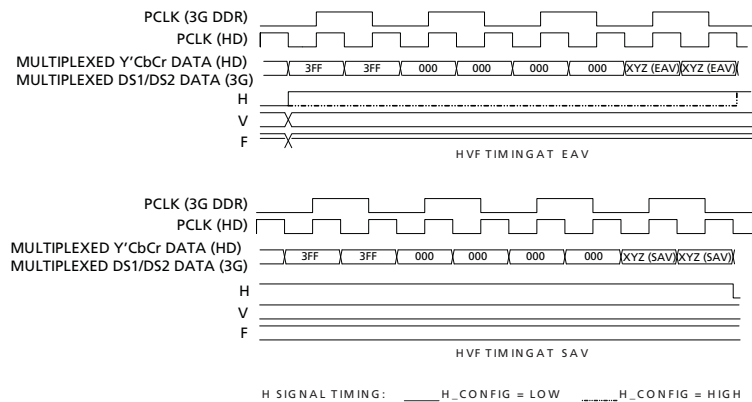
PCLK (3G DDR)
PCLK (HD)
MULTIPLEXED Y'CbCr DATA (HD)
MULTIPLEXED DS1/DS2 DATA (3G)
3FF 3FF 000 000 000 000 XYZ (EAV) XYZ (EAV)
H
V
F
HVF TIMINGAT EAV

PCLK (3G DDR)
PCLK (HD)
MULTIPLEXED Y'CbCr DATA (HD)
MULTIPLEXED DS1/DS2 DATA (3G)
3FF 3FF 000 000 000 000 XYZ (SAV) XYZ (SAV)
H
V
F
HVF TIMINGAT SAV

H SIGNAL TIMING: H_CONFIG = LOW H_CONFIG = HIGH